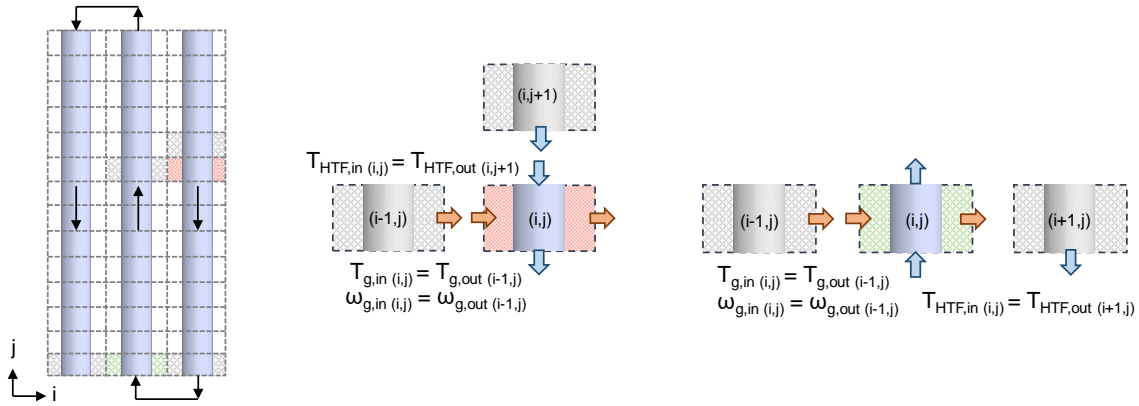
j

i

(i,j+1)

$T_{HTF,in\ (i,j)} = T_{HTF,out\ (i,j+1)}$

(i-1,j)

(i,j)

$T_{g,in\ (i,j)} = T_{g,out\ (i-1,j)}$
$\omega_{g,in\ (i,j)} = \omega_{g,out\ (i-1,j)}$

(i-1,j)

(i,j)

(i+1,j)

$T_{g,in\ (i,j)} = T_{g,out\ (i-1,j)}$
$\omega_{g,in\ (i,j)} = \omega_{g,out\ (i-1,j)}$

$T_{HTF,in\ (i,j)} = T_{HTF,out\ (i+1,j)}$